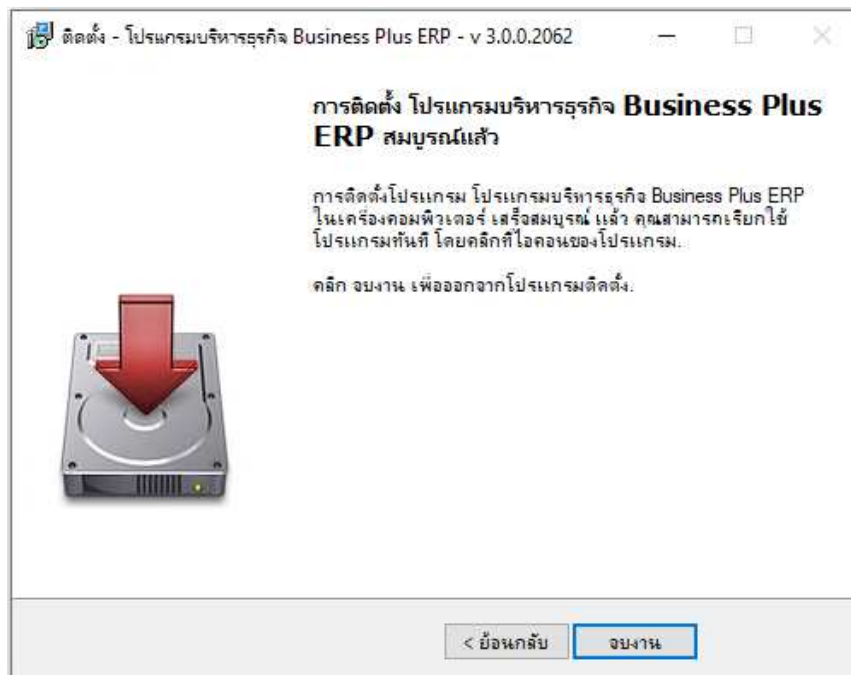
ติดตั้ง - โปรแกรมบริหารธุรกิจ Business Plus ERP - v 3.0.0.2062

การติดตั้ง โปรแกรมบริหารธุรกิจ Business Plus ERP สมบูรณ์แล้ว

การติดตั้งโปรแกรม โปรแกรมบริหารธุรกิจ Business Plus ERP ในเครื่องคอมพิวเตอร์ เสร็จสมบูรณ์ แล้ว คุณสามารถเรียกใช้โปรแกรมทันที โดยคลิกที่ไอคอนของโปรแกรม.

คลิก จบงาน เพื่อออกจากโปรแกรมติดตั้ง.

< ย้อนกลับ

จบงาน